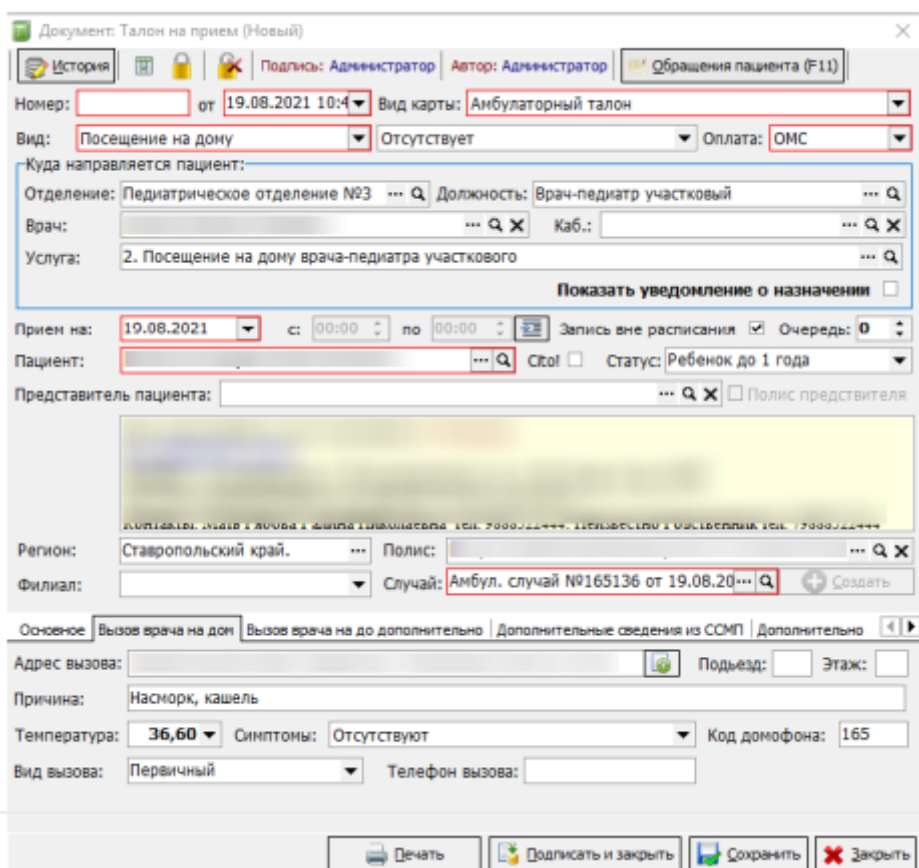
Документ: Талон на прием (Новый)

История | Подпись: Администратор | Автор: Администратор | Обращения пациента (F11)

Номер: от 19.08.2021 10:4 Вид карты: Амбулаторный талон

Вид: Посещение на дому Отсутствует Оплата: ОМС

Куда направляется пациент:

Отделение: Педиатрическое отделение №3 Должность: Врач-педиатр участковый

Врач: Каб.:

Услуга: 2. Посещение на дому врача-педиатра участкового

Показать уведомление о назначении

Прием на: 19.08.2021 с: 00:00 по 00:00 Запись вне расписания Очередь: 0

Пациент: Cito! Статус: Ребенок до 1 года

Представитель пациента: Полис предстивителя

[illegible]

Регион: Ставропольский край. Полис:

Филиал: Случай: Амбул. случай №165136 от 19.08.20 Создать

Основное | Вызов врача на дом | Вызов врача на до дополнительно | Дополнительные сведения из ССМП | Дополнительно

Адрес вызова: Подъезд: Этаж:

Причина: Насморк, кашель

Температура: 36,60 Симптомы: Отсутствуют Код домофона: 165

Вид вызова: Первичный Телефон вызова:

Печать | Подписать и закрыть | Сохранить | Закрыть